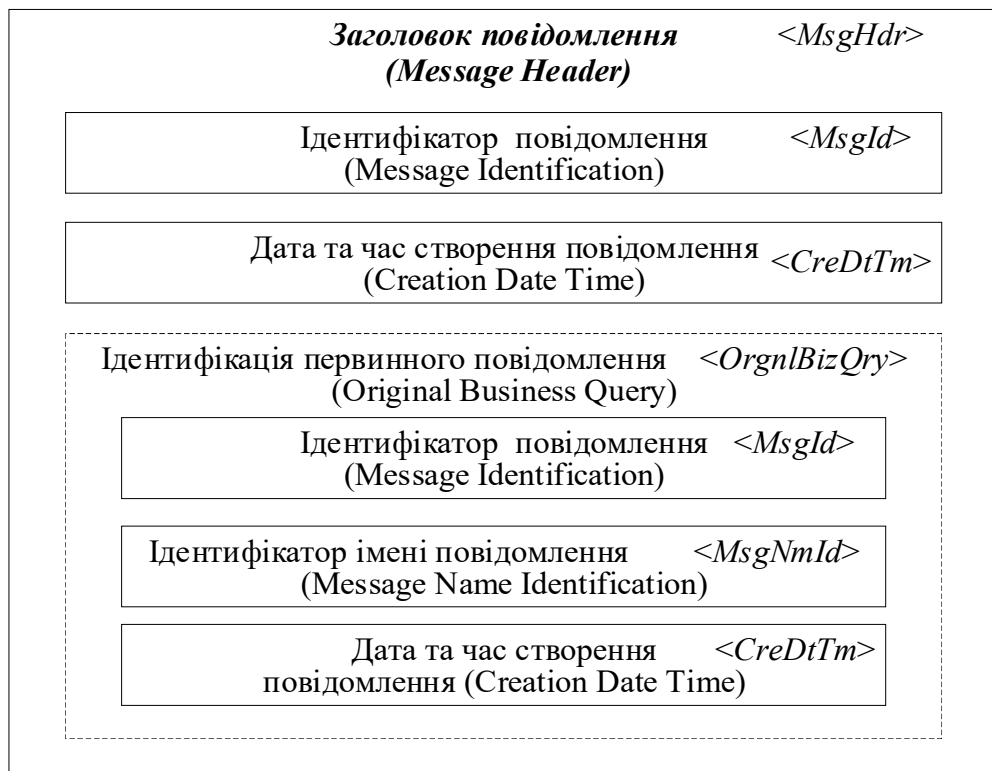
Заголовок повідомлення <MsgHdr>
(Message Header)

Ідентифікатор повідомлення <MsgId>
(Message Identification)

Дата та час створення повідомлення <CreDtTm>
(Creation Date Time)

Ідентифікація первинного повідомлення <OrgnlBizQry>
(Original Business Query)

Ідентифікатор повідомлення <MsgId>
(Message Identification)

Ідентифікатор імені повідомлення <MsgNmId>
(Message Name Identification)

Дата та час створення <CreDtTm>
повідомлення (Creation Date Time)